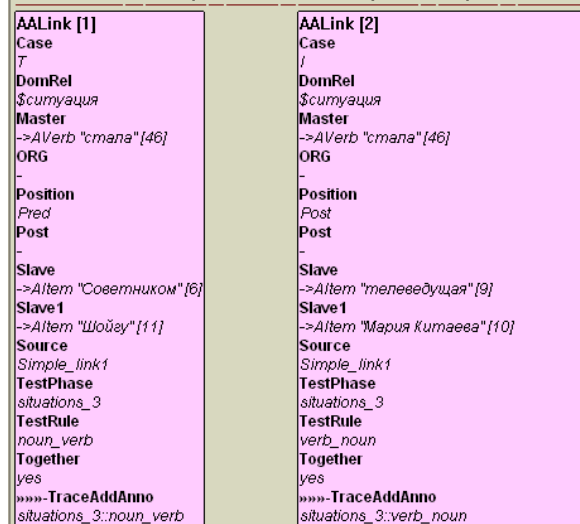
AALink [1]
Case
T
DomRel
$ситуация
Master
->AVerb "стала" [46]
ORG
-
Position
Pred
Post
-
Slave
->AItem "Советником" [6]
Slave1
->AItem "Шойгу" [11]
Source
Simple_link1
TestPhase
situations_3
TestRule
noun_verb
Together
yes
»»»-TraceAddAnno
situations_3::noun_verb

AALink [2]
Case
I
DomRel
$ситуация
Master
->AVerb "стала" [46]
ORG
-
Position
Post
Post
-
Slave
->AItem "телеведущая" [9]
Slave1
->AItem "Мария Китаева" [10]
Source
Simple_link1
TestPhase
situations_3
TestRule
verb_noun
Together
yes
»»»-TraceAddAnno
situations_3::verb_noun